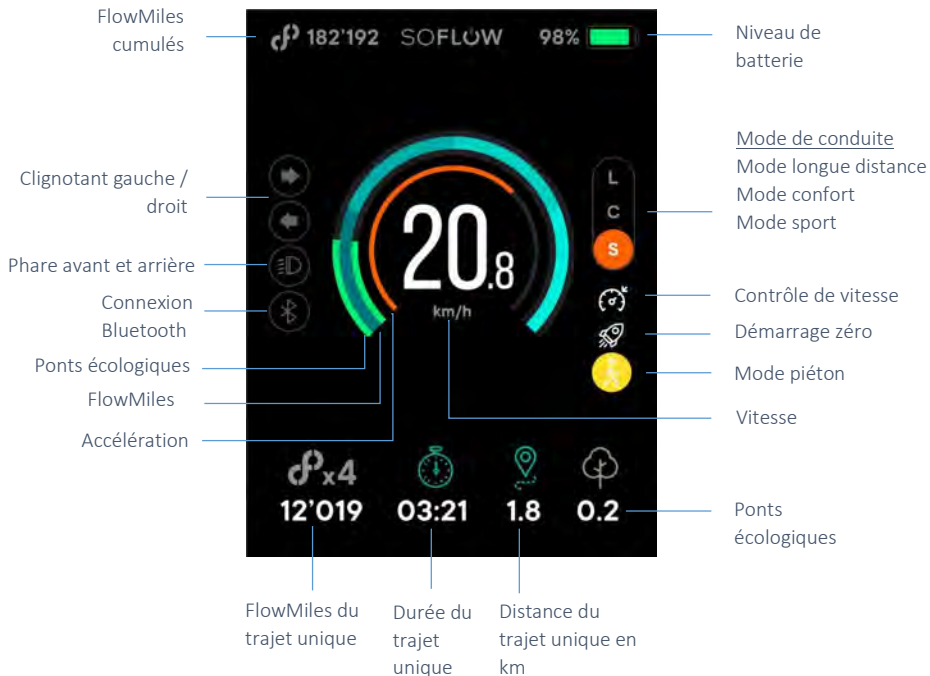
FlowMiles cumulés

182'192 SOFLOW 98%

Niveau de batterie

Mode de conduite
Mode longue distance
Mode confort
Mode sport

Clignotant gauche / droit

L
C
S

Phare avant et arrière

20.8

Connexion Bluetooth

km/h

Contrôle de vitesse

Démarrage zéro

Ponts écologiques

Mode piéton

FlowMiles

Vitesse

Accélération

x4
12'019
03:21
1.8
0.2

Ponts écologiques

FlowMiles du trajet unique

Durée du trajet unique

Distance du trajet unique en km